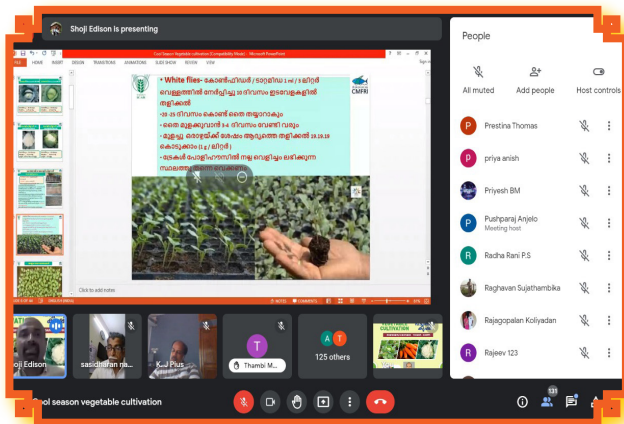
Shoji Edison is presenting

Cool Season Vegetable cultivation [Compatibility Mode] - Microsoft PowerPoint

FILE HOME INSERT DESIGN TRANSITIONS ANIMATIONS SLIDE SHOW REVIEW VIEW

CMFRI

• White flies- കോൺഫിഡർ / ടാറ്റമിഡ 1 ml / 3 ലിറ്റർ വെള്ളത്തിൽ നേർപ്പിച്ച് 10 ദിവസം ഇടവേളകളിൽ തളിക്കൽ

• 20 -25 ദിവസം കൊണ്ട് തൈ തയ്യാറാകും

• തൈ മുളച്ചുവരാൻ 3-4 ദിവസം വേണ്ടി വരും

• മുളച്ചു രണ്ടാഴ്ച്ചക്ക് ശേഷം ആഴ്ചയിൽ തളിക്കൽ 19:19:19 കൊടുക്കാം (1 g / ലിറ്റർ)

• ട്രേകൾ പോളിഹൗസിൽ നല്ല വെളിച്ചം ലഭിക്കുന്ന സ്ഥലത്തു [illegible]

Click to add notes

People

All muted
Add people
Host controls

Prestina Thomas
priya anish
Priyesh BM
Pushparaj Anjelo
Meeting host
Radha Rani P.S
Raghavan Sujathambika
Rajagopalan Koliyadan
Rajeev 123

oji Edison
sasidharan na...
K J Pius
T
Thambi M...
A T
125 others
CULTIVATION

Cool season vegetable cultivation

131